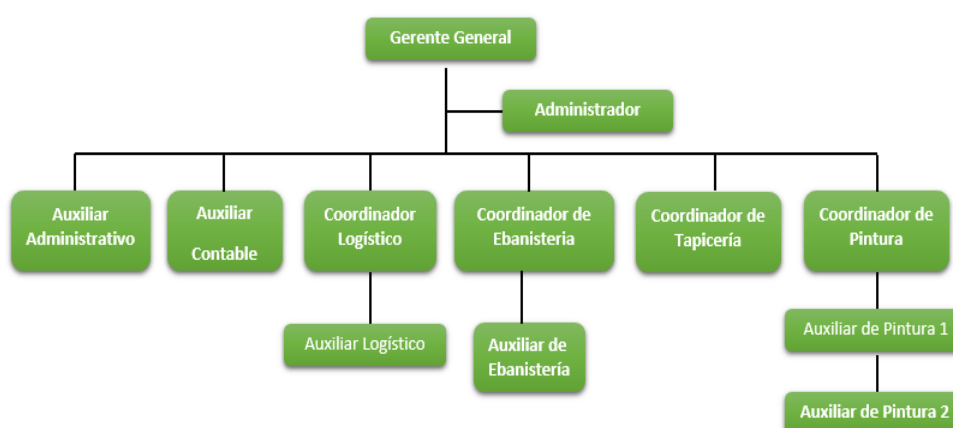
Gerente General

Administrador

Auxiliar Administrativo

Auxiliar Contable

Coordinador Logístico

Coordinador de Ebanistería

Coordinador de Tapicería

Coordinador de Pintura

Auxiliar Logístico

Auxiliar de Ebanistería

Auxiliar de Pintura 1

Auxiliar de Pintura 2